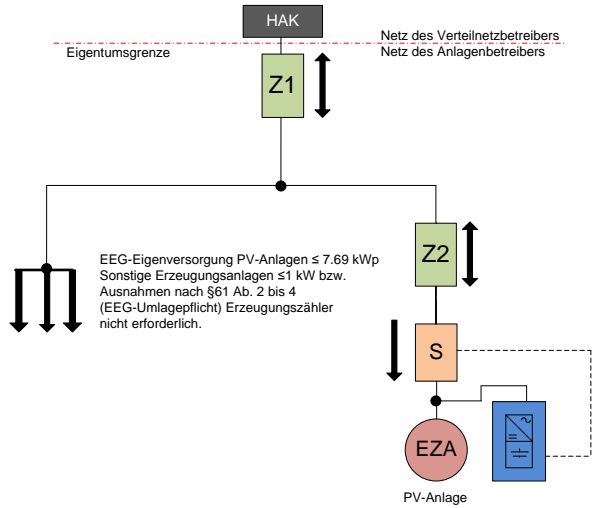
HAK

Netz des Verteilnetzbetreibers
Eigentumsgrenze
Netz des Anlagenbetreibers

Z1

EEG-Eigenversorgung PV-Anlagen ≤ 7.69 kWp
Sonstige Erzeugungsanlagen ≤1 kW bzw.
Ausnahmen nach §61 Ab. 2 bis 4
(EEG-Umlagepflicht) Erzeugungszähler
nicht erforderlich.

Z2

S

EZA

PV-Anlage